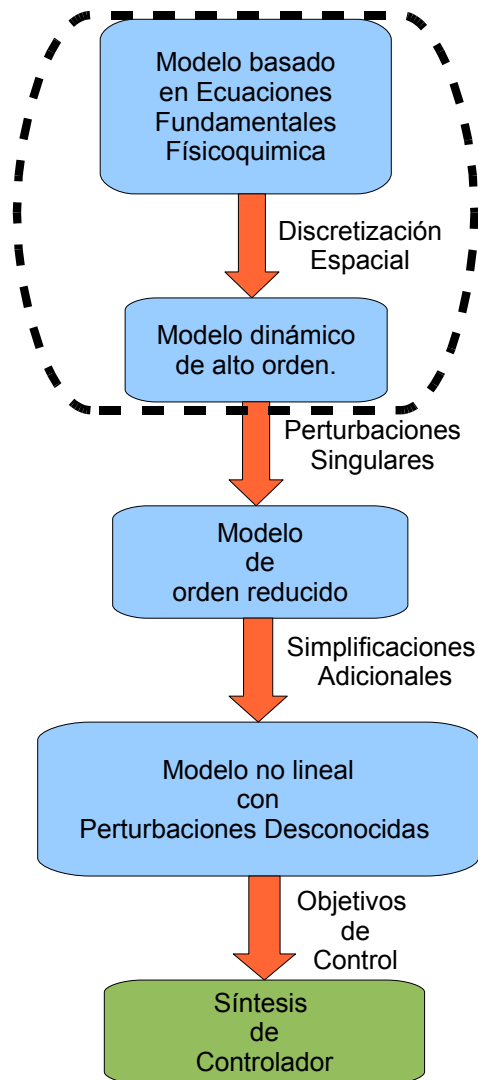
Modelo basado en Ecuaciones Fundamentales Físicoquimica

Discretización Espacial

Modelo dinámico de alto orden.

Perturbaciones Singulares

Modelo de orden reducido

Simplificaciones Adicionales

Modelo no lineal con Perturbaciones Desconocidas

Objetivos de Control

Síntesis de Controlador